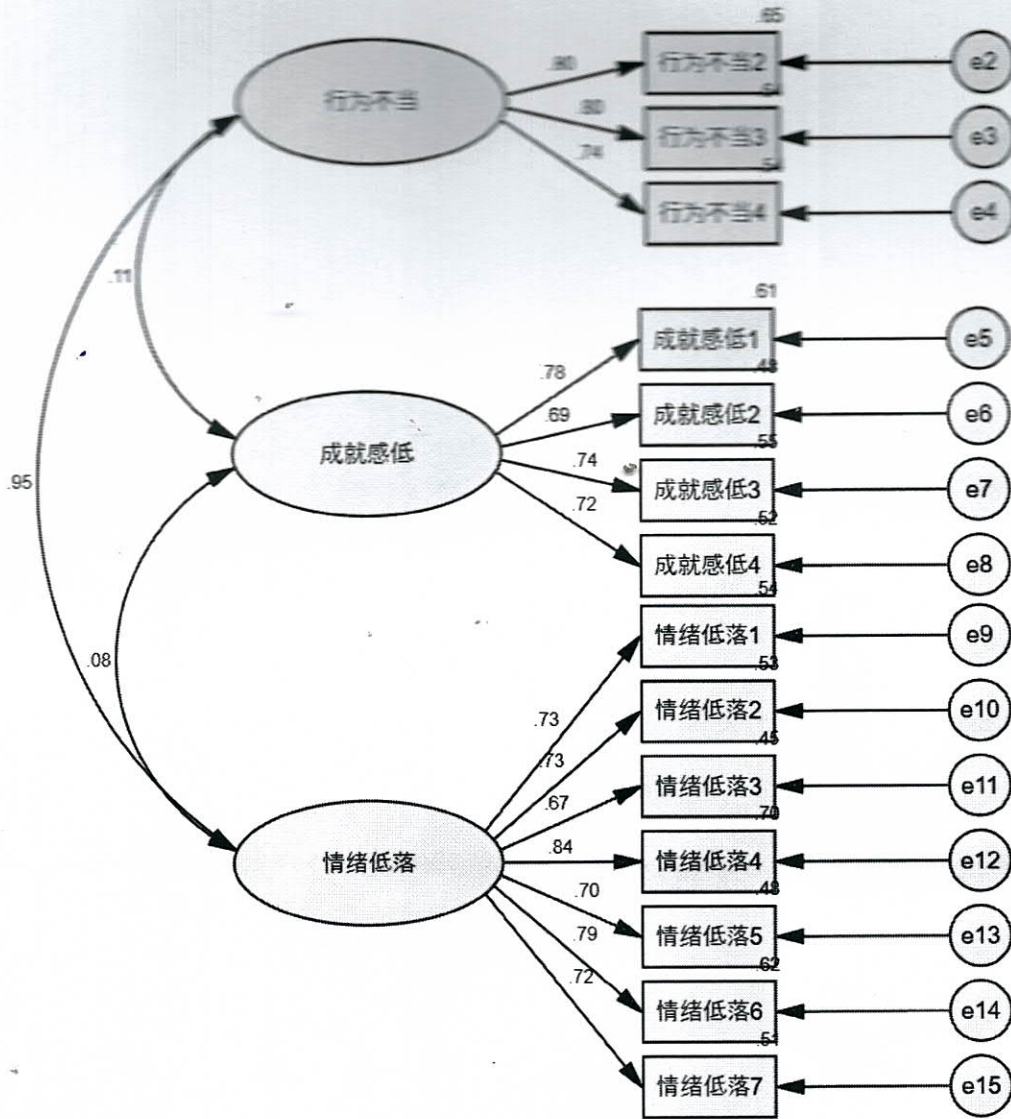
行为不当

.80

.80

.74

.65

行为不当2

.64

行为不当3

.54

行为不当4

e2

e3

e4

.11

.95

.61

成就感低1

.48

成就感低2

.55

成就感低3

.52

成就感低4

.54

.78

.69

.74

.72

成就感低

e5

e6

e7

e8

.08

情绪低落1

.53

情绪低落2

.45

情绪低落3

.70

情绪低落4

.48

情绪低落5

.62

情绪低落6

.51

情绪低落7

.73

.73

.67

.84

.70

.79

.72

情绪低落

e9

e10

e11

e12

e13

e14

e15